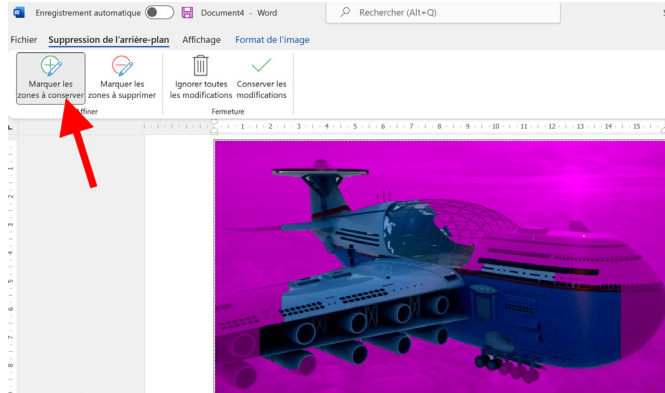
Enregistrement automatique
Document4 - Word
Rechercher (Alt+Q)

Fichier Suppression de l'arrière-plan Affichage Format de l'image

Marquer les zones à conserver
Marquer les zones à supprimer
Ignorer toutes les modifications
Conserver les modifications
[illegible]ffiner
Fermeture

1 · 2 · 1 · 1 · 2 · 3 · 4 · 5 · 6 · 7 · 8 · 9 · 10 · 11 · 12 · 13 · 14 · 15

1
2
3
4
5
6
7
8